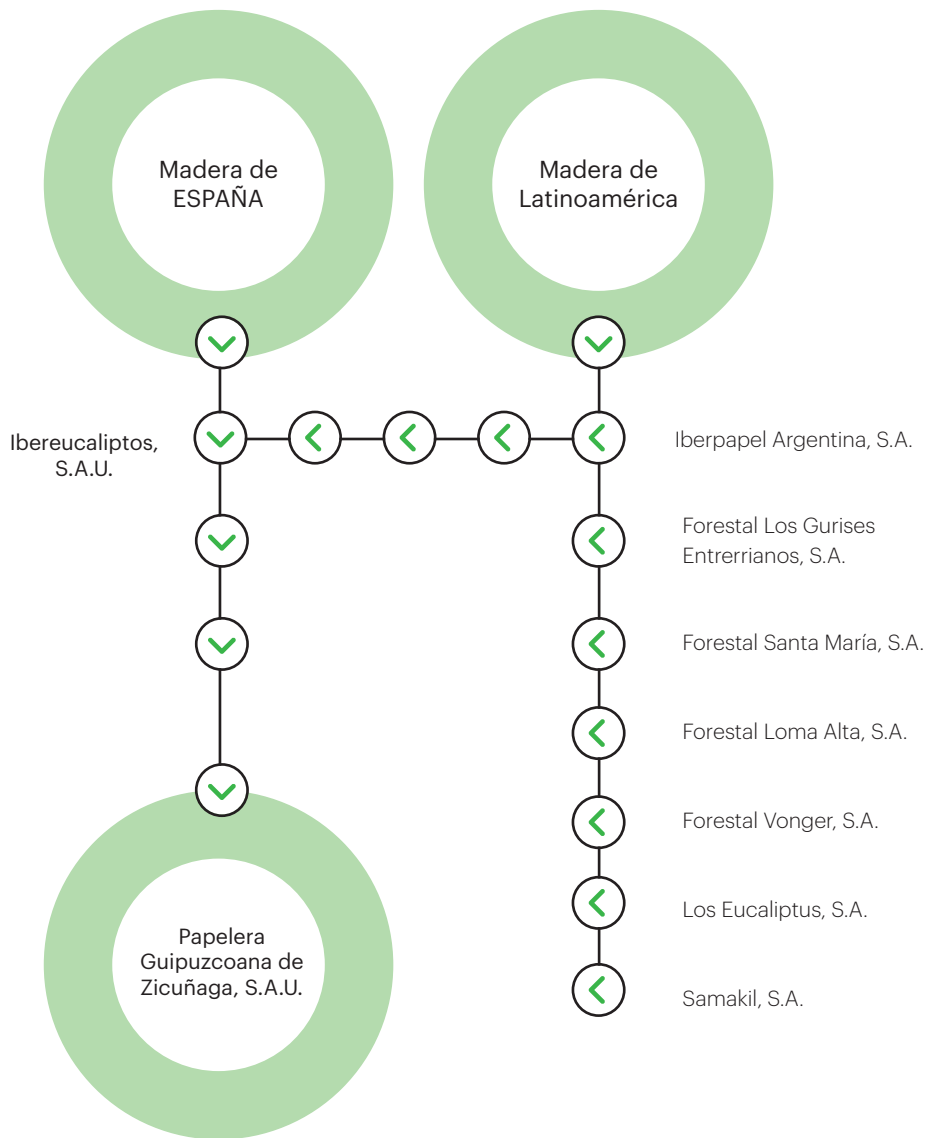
Madera de ESPAÑA

Madera de Latinoamérica

Ibereucaliptos, S.A.U.

Iberpapel Argentina, S.A.

Forestal Los Gurises Entrerrianos, S.A.

Forestal Santa María, S.A.

Forestal Loma Alta, S.A.

Forestal Vonger, S.A.

Los Eucaliptus, S.A.

Samakil, S.A.

Papelera Guipuzcoana de Zicuñaga, S.A.U.